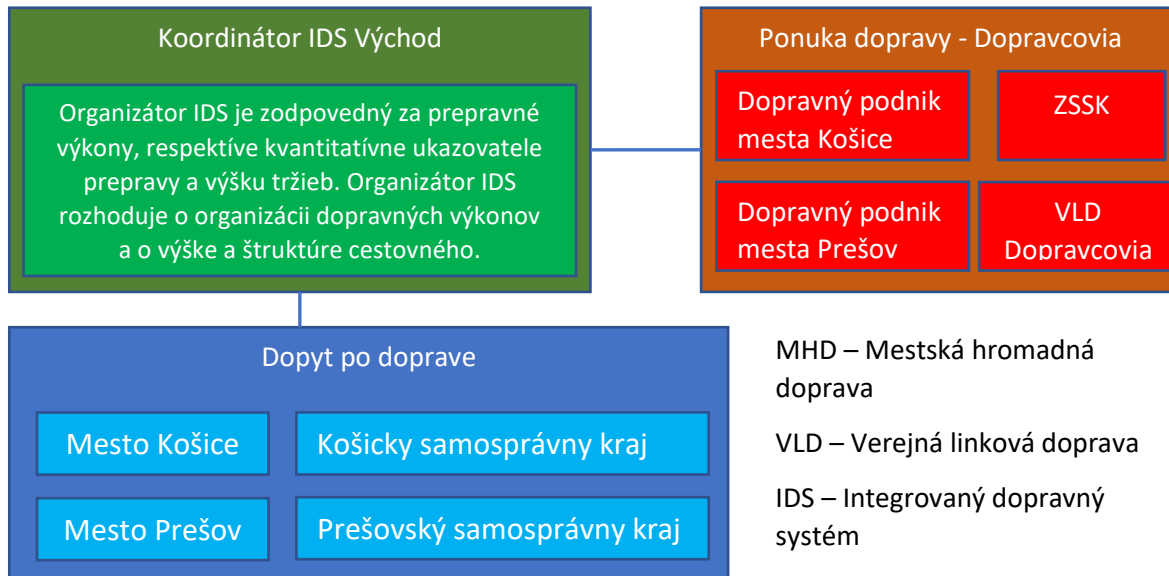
Koordinátor IDS Východ

Organizátor IDS je zodpovedný za prepravné výkony, respektíve kvantitatívne ukazovatele prepravy a výšku tržieb. Organizátor IDS rozhoduje o organizácii dopravných výkonov a o výške a štruktúre cestovného.

Ponuka dopravy - Dopravcovia

Dopravný podnik mesta Košice

ZSSK

Dopravný podnik mesta Prešov

VLD Dopravcovia

Dopyt po doprave

Mesto Košice

Košicky samosprávny kraj

Mesto Prešov

Prešovský samosprávny kraj

MHD – Mestská hromadná doprava

VLD – Verejná linková doprava

IDS – Integrovaný dopravný systém